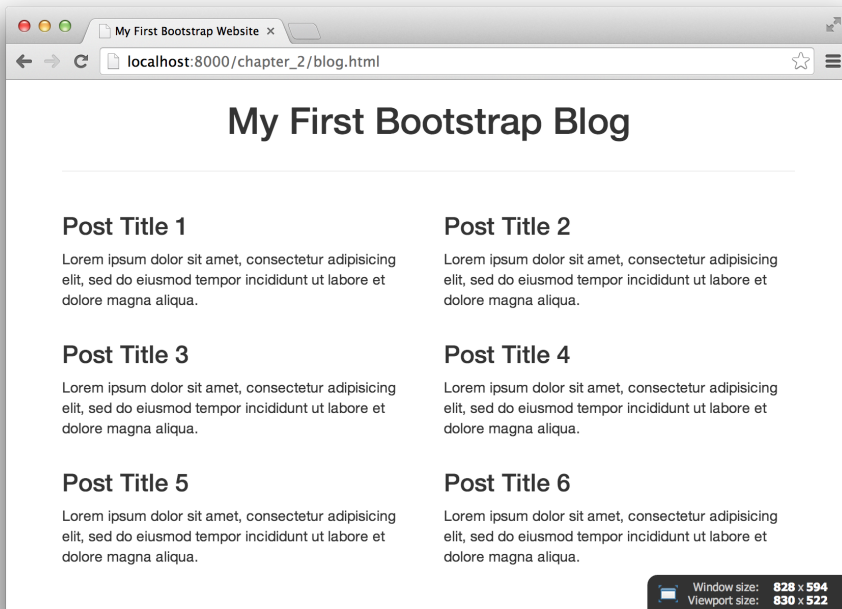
My First Bootstrap Website ×

localhost:8000/chapter_2/blog.html

My First Bootstrap Blog

Post Title 1

Lorem ipsum dolor sit amet, consectetur adipisicing elit, sed do eiusmod tempor incididunt ut labore et dolore magna aliqua.

Post Title 2

Lorem ipsum dolor sit amet, consectetur adipisicing elit, sed do eiusmod tempor incididunt ut labore et dolore magna aliqua.

Post Title 3

Lorem ipsum dolor sit amet, consectetur adipisicing elit, sed do eiusmod tempor incididunt ut labore et dolore magna aliqua.

Post Title 4

Lorem ipsum dolor sit amet, consectetur adipisicing elit, sed do eiusmod tempor incididunt ut labore et dolore magna aliqua.

Post Title 5

Lorem ipsum dolor sit amet, consectetur adipisicing elit, sed do eiusmod tempor incididunt ut labore et dolore magna aliqua.

Post Title 6

Lorem ipsum dolor sit amet, consectetur adipisicing elit, sed do eiusmod tempor incididunt ut labore et dolore magna aliqua.

Window size: 828 x 594
Viewport size: 830 x 522